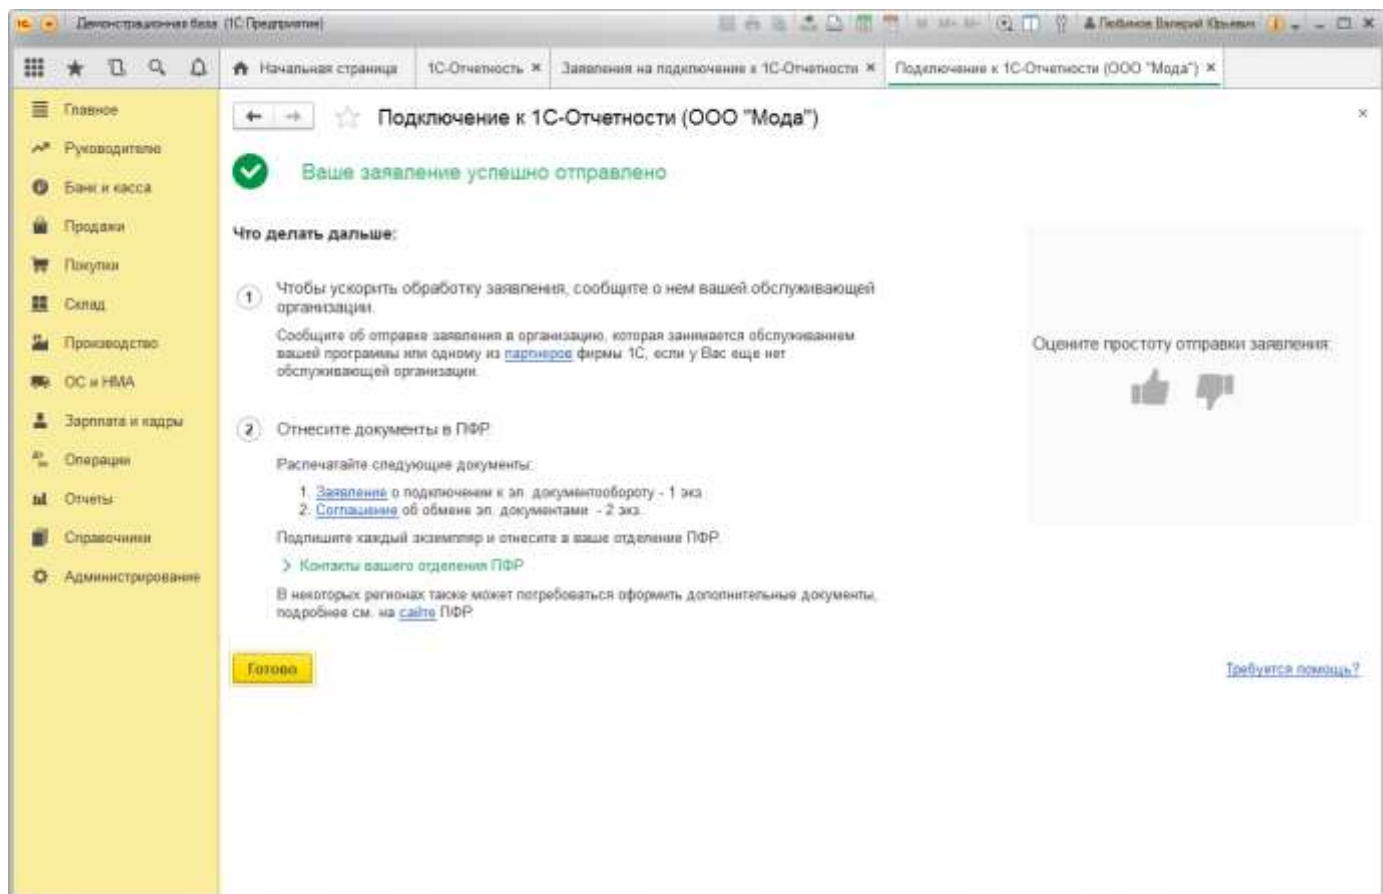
Демонстрационная база (1С:Предприятие)

Начальная страница
1С-Отчетность ×
Заявления на подключение к 1С-Отчетности ×
Подключение к 1С-Отчетности (ООО "Мода") ×

Главное
Руководителю
Банк и касса
Продажи
Покупки
Склад
Производство
ОС и НМА
Зарплата и кадры
Операции
Отчеты
Справочники
Администрирование

Подключение к 1С-Отчетности (ООО "Мода")

Ваше заявление успешно отправлено

Что делать дальше:

1 Чтобы ускорить обработку заявления, сообщите о нем вашей обслуживающей организации.

Сообщите об отправке заявления в организацию, которая занимается обслуживанием вашей программы или одному из партнеров фирмы 1С, если у Вас еще нет обслуживающей организации.

2 Отнесите документы в ПФР

Распечатайте следующие документы:

1. Заявление о подключении к эл. документообороту - 1 экз
2. Соглашение об обмене эл. документами - 2 экз.

Подпишите каждый экземпляр и отнесите в ваше отделение ПФР

> Контакты вашего отделения ПФР

В некоторых регионах также может потребоваться оформить дополнительные документы, подробнее см. на сайте ПФР.

Оцените простоту отправки заявления

Готово

Требуется помощь?